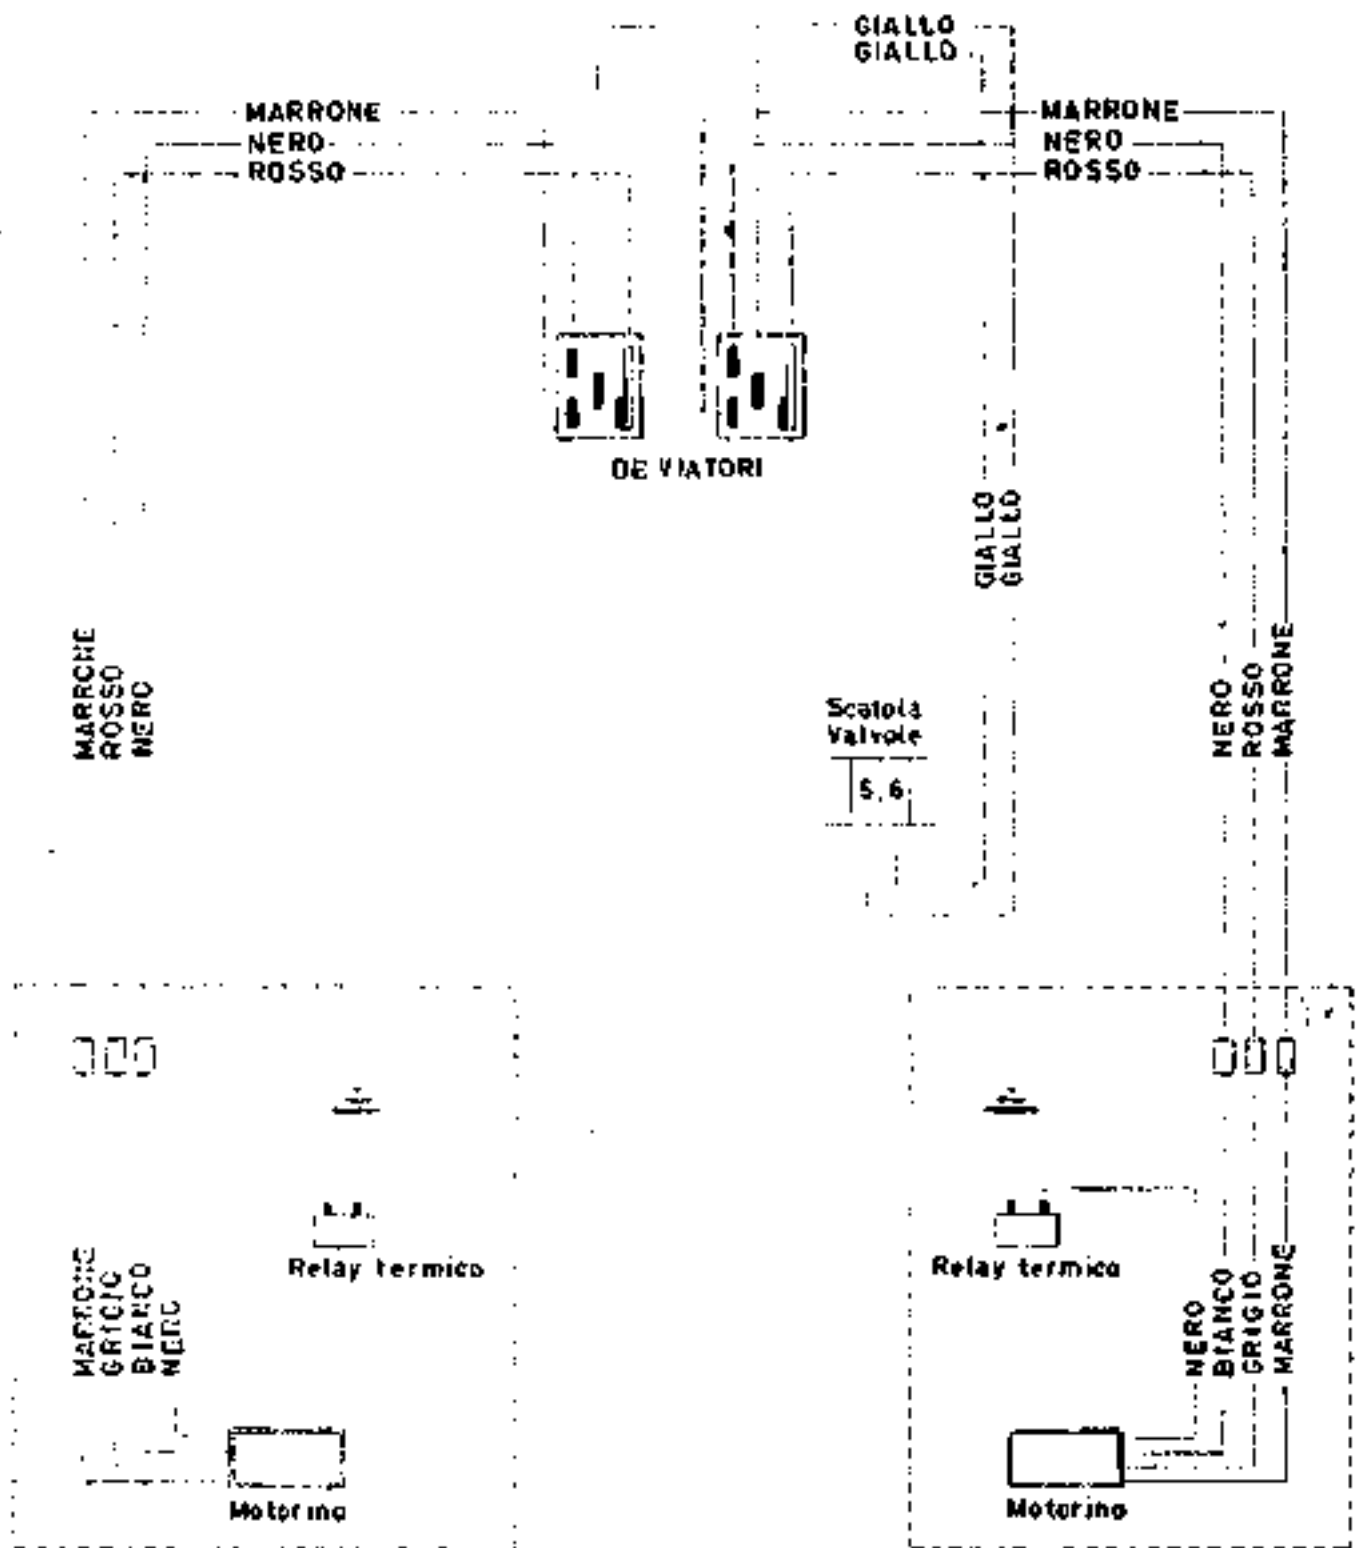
GIALLO
GIALLO

MARRONE
NERO
ROSSO

MARRONE
NERO
ROSSO

DE VIATORI

GIALLO
GIALLO

MARRONE
ROSSO
NERO

Scatola
Valvole

5, 6

NERO
ROSSO
MARRONE

Relay termico

MARRONE
GRIGIO
BIANCO
NERO

Motorino

Relay termico

NERO
BIANCO
GRIGIO
MARRONE

Motorino